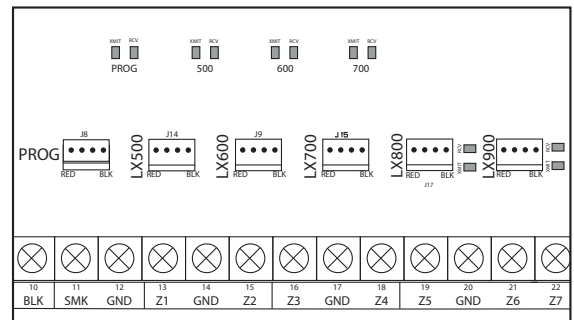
XMIT RCV
PROG

XMIT RCV
500

XMIT RCV
600

XMIT RCV
700

PROG
J8
RED BLK

LX500
J14
RED BLK

LX600
J9
RED BLK

LX700
J15
RED BLK

LX800
J17
RCV XMIT

LX900
RED BLK
RCV XMIT

| 10 | 11 | 12 | 13 | 14 | 15 | 16 | 17 | 18 | 19 | 20 | 21 | 22 |
|---|---|---|---|---|---|---|---|---|---|---|---|---|
| BLK | SMK | GND | Z1 | GND | Z2 | Z3 | GND | Z4 | Z5 | GND | Z6 | Z7 |